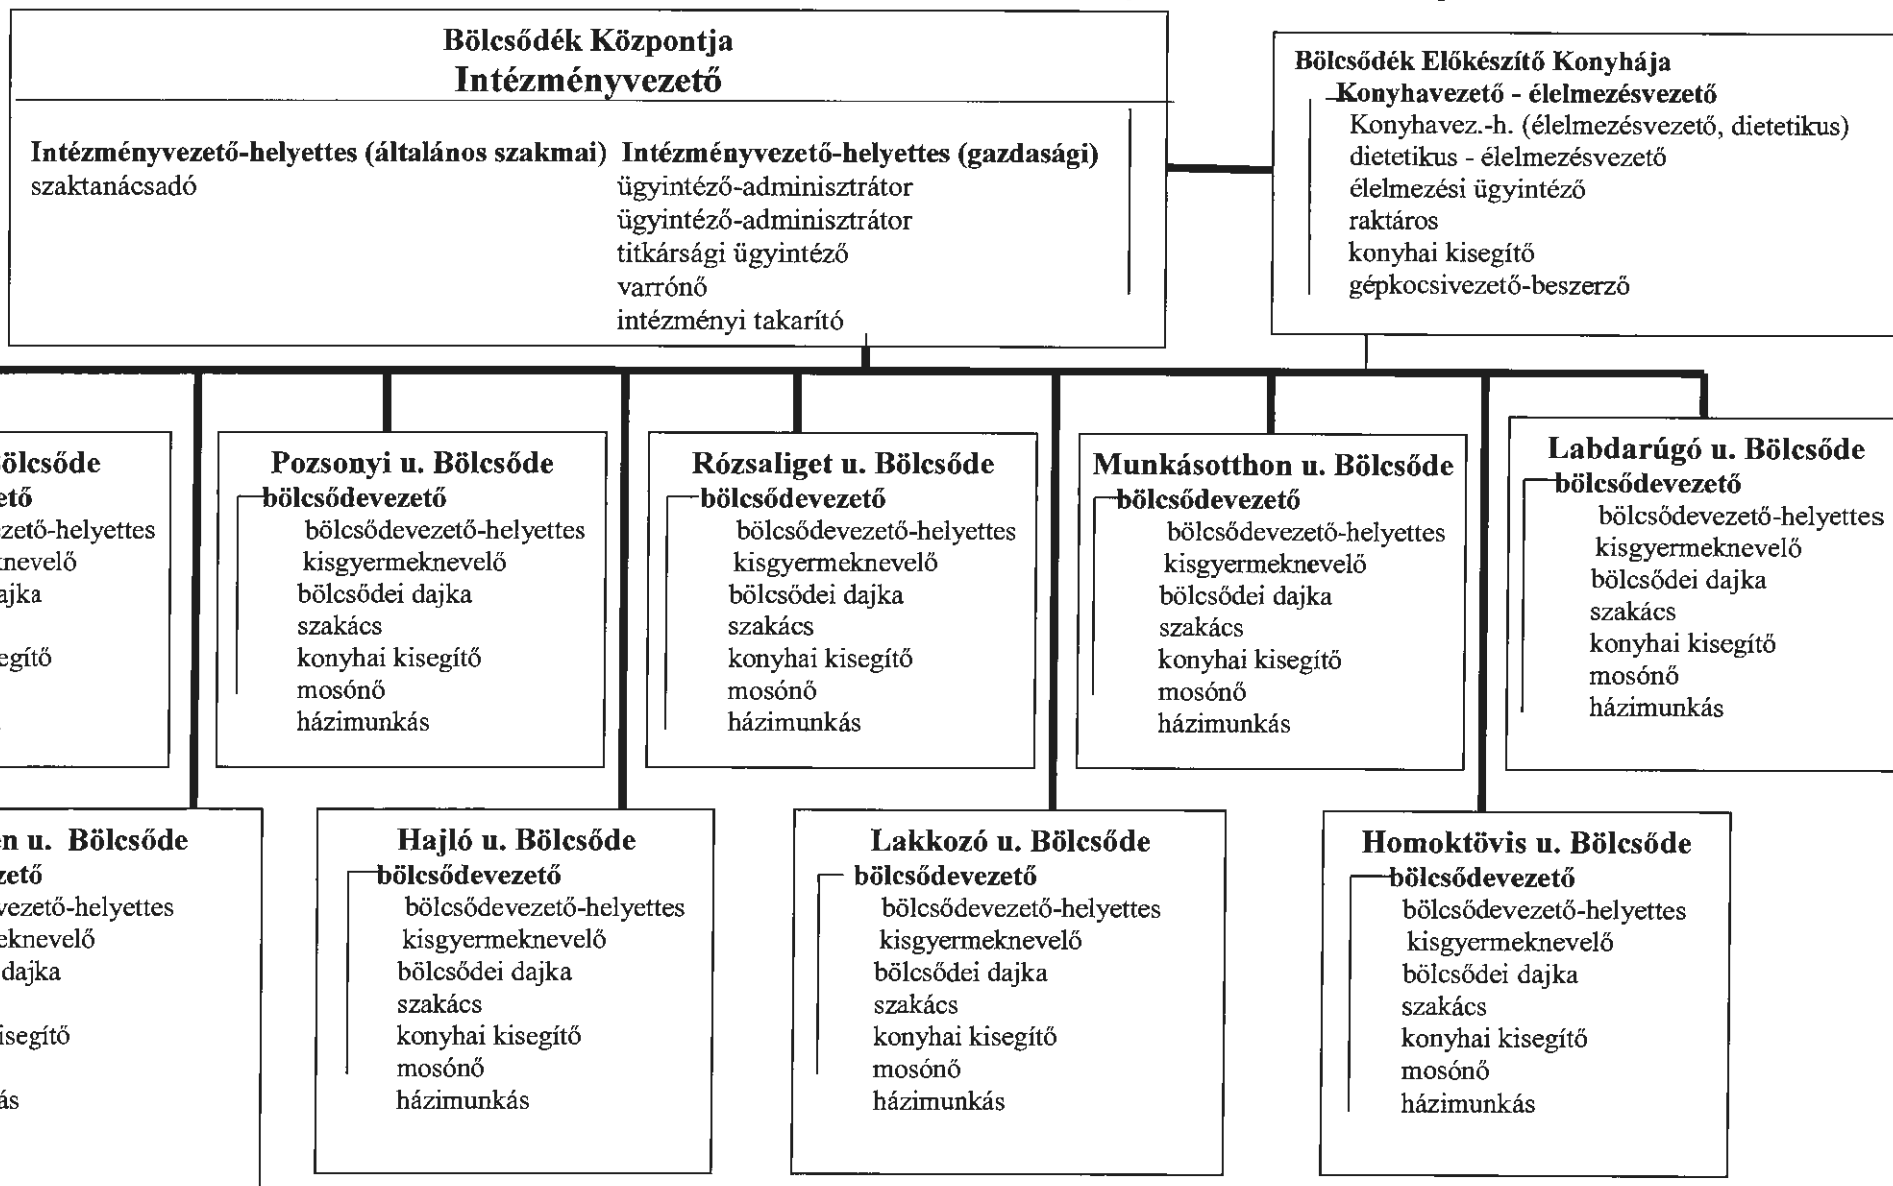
Bölcsődék Központja
Intézményvezető

Intézményvezető-helyettes (általános szakmai)
szaktanácsadó

Intézményvezető-helyettes (gazdasági)
ügyintéző-adminisztrátor
ügyintéző-adminisztrátor
titkársági ügyintéző
varrónő
intézményi takarító

Bölcsődék Előkészítő Konyhája
Konyhavezető - élelmezésvezető
Konyhavez.-h. (élelmezésvezető, dietetikus)
dietetikus - élelmezésvezető
élelmezési ügyintéző
raktáros
konyhai kisegítő
gépkocsivezető-beszerző

ölcsőde
ető
zető-helyettes
nevelő
ajka
egítő

Pozsonyi u. Bölcsőde
bölcsődevezető
bölcsődevezető-helyettes
kisgyermeknevelő
bölcsődei dajka
szakács
konyhai kisegítő
mosónő
házimunkás

Rózsaliget u. Bölcsőde
bölcsődevezető
bölcsődevezető-helyettes
kisgyermeknevelő
bölcsődei dajka
szakács
konyhai kisegítő
mosónő
házimunkás

Munkásotthon u. Bölcsőde
bölcsődevezető
bölcsődevezető-helyettes
kisgyermeknevelő
bölcsődei dajka
szakács
konyhai kisegítő
mosónő
házimunkás

Labdarúgó u. Bölcsőde
bölcsődevezető
bölcsődevezető-helyettes
kisgyermeknevelő
bölcsődei dajka
szakács
konyhai kisegítő
mosónő
házimunkás

en u. Bölcsőde
zető
vezető-helyettes
eknevelő
dajka
isegítő
ás

Hajló u. Bölcsőde
bölcsődevezető
bölcsődevezető-helyettes
kisgyermeknevelő
bölcsődei dajka
szakács
konyhai kisegítő
mosónő
házimunkás

Lakkozó u. Bölcsőde
bölcsődevezető
bölcsődevezető-helyettes
kisgyermeknevelő
bölcsődei dajka
szakács
konyhai kisegítő
mosónő
házimunkás

Homoktövis u. Bölcsőde
bölcsődevezető
bölcsődevezető-helyettes
kisgyermeknevelő
bölcsődei dajka
szakács
konyhai kisegítő
mosónő
házimunkás